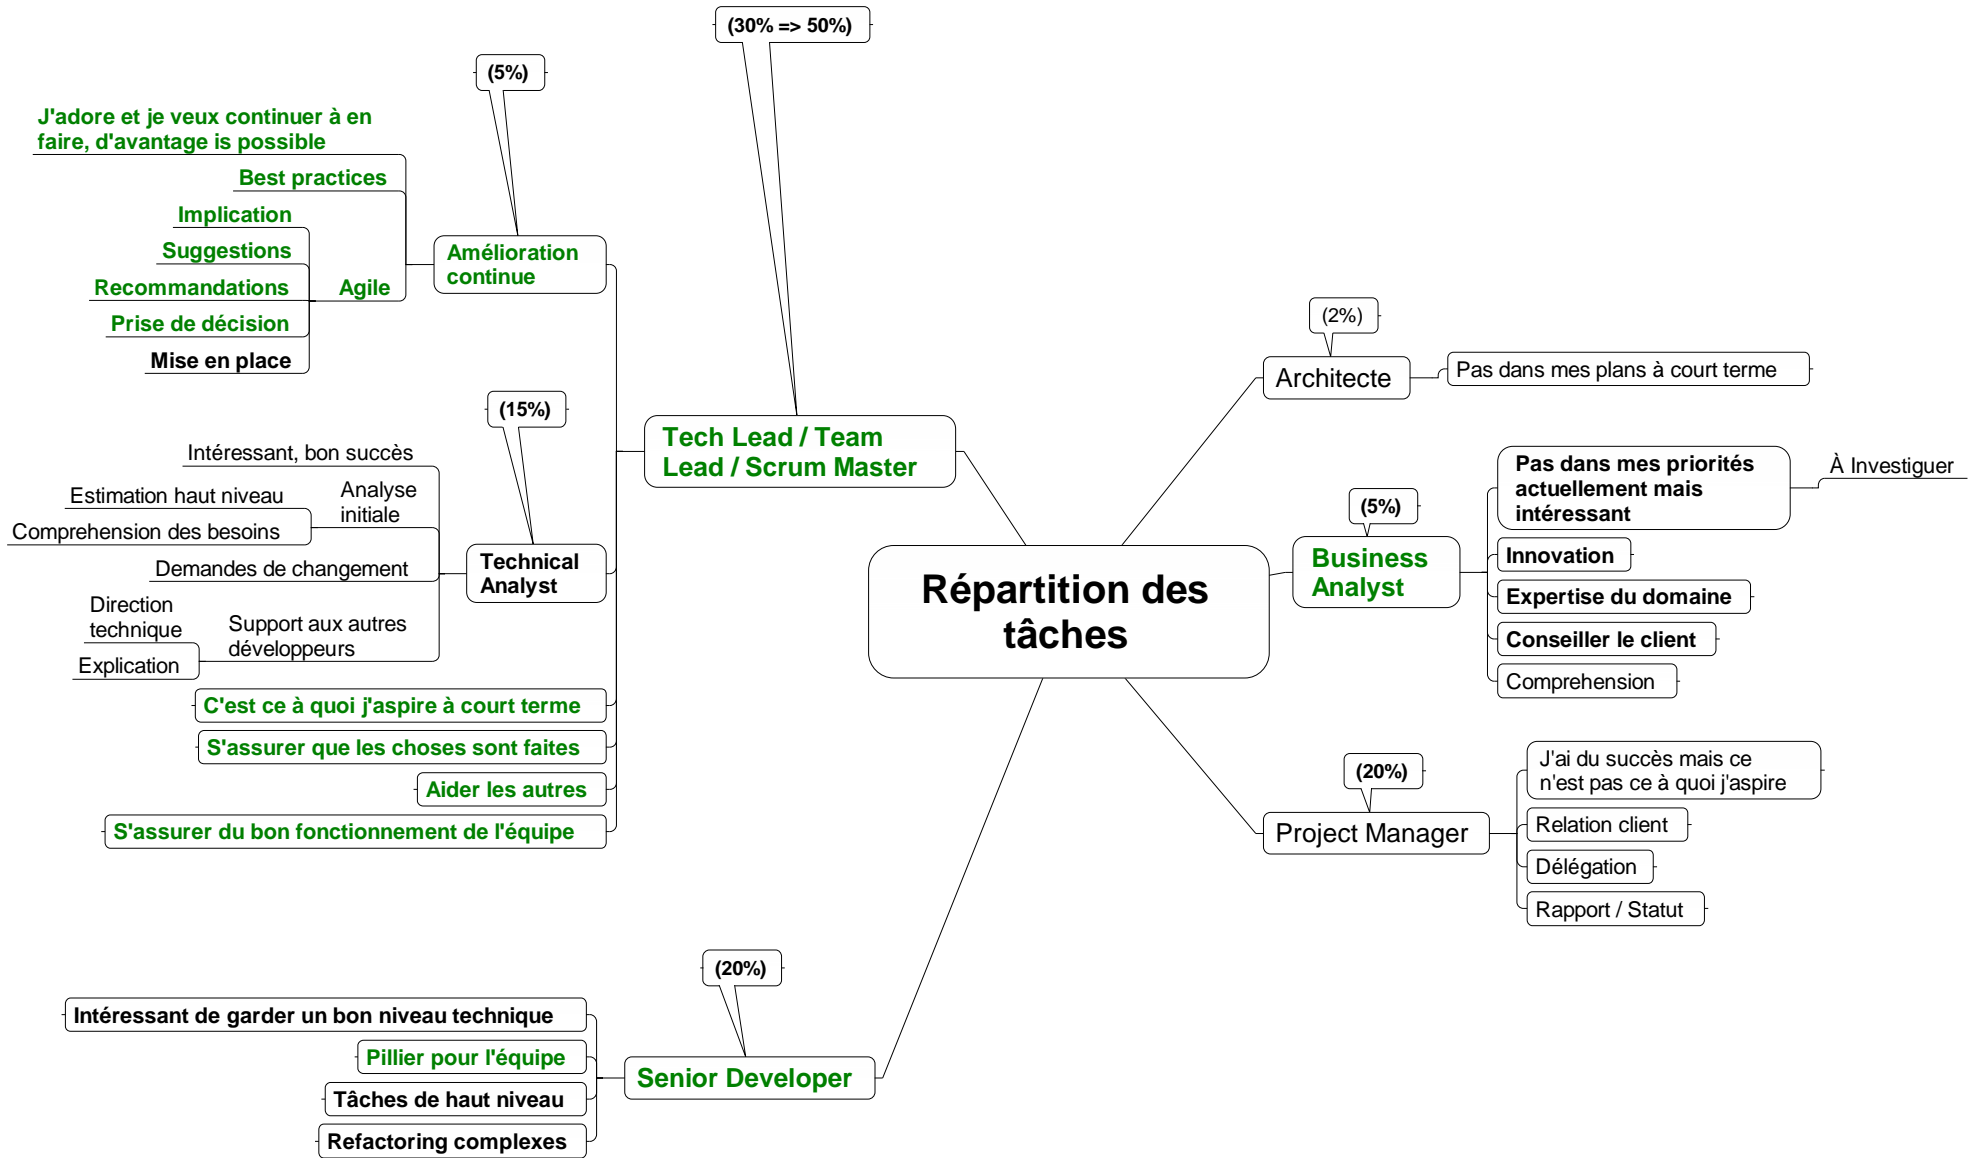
Répartition des tâches

(30% => 50%)
Tech Lead / Team Lead / Scrum Master

(5%)
Amélioration continue
J'adore et je veux continuer à en faire, d'avantage is possible
Best practices
Agile
Implication
Suggestions
Recommandations
Prise de décision
Mise en place

(15%)
Technical Analyst
Intéressant, bon succès
Analyse initiale
Estimation haut niveau
Comprehension des besoins
Demandes de changement
Support aux autres développeurs
Direction technique
Explication

C'est ce à quoi j'aspire à court terme
S'assurer que les choses sont faites
Aider les autres
S'assurer du bon fonctionnement de l'équipe

(2%)
Architecte
Pas dans mes plans à court terme

(5%)
Business Analyst
Pas dans mes priorités actuellement mais intéressant
À Investiguer
Innovation
Expertise du domaine
Conseiller le client
Comprehension

(20%)
Project Manager
J'ai du succès mais ce n'est pas ce à quoi j'aspire
Relation client
Délégation
Rapport / Statut

(20%)
Senior Developer
Intéressant de garder un bon niveau technique
Pillier pour l'équipe
Tâches de haut niveau
Refactoring complexes